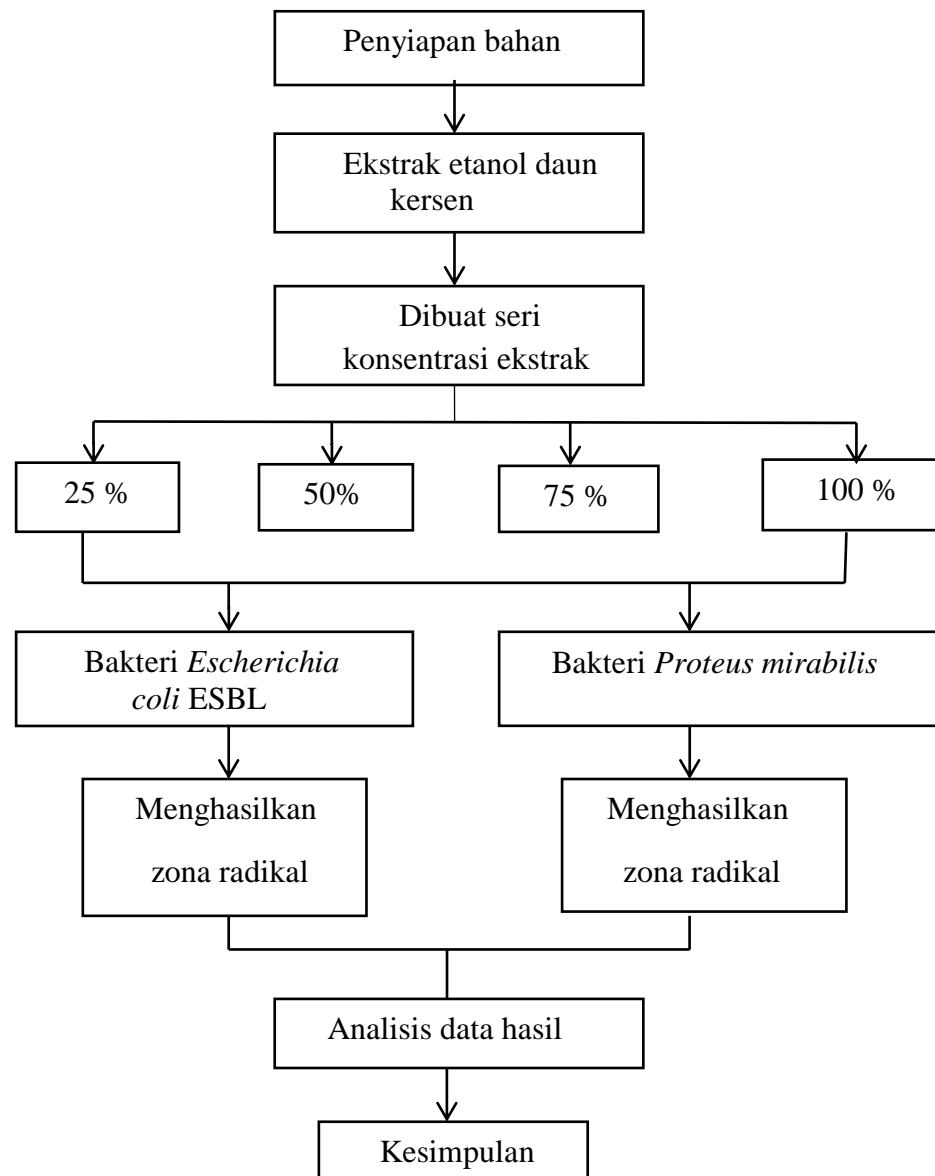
Penyiapan bahan

Ekstrak etanol daun kersen

Dibuat seri konsentrasi ekstrak

25 %

50%

75 %

100 %

Bakteri *Escherichia coli* ESBL

Bakteri *Proteus mirabilis*

Menghasilkan zona radikal

Menghasilkan zona radikal

Analisis data hasil

Kesimpulan